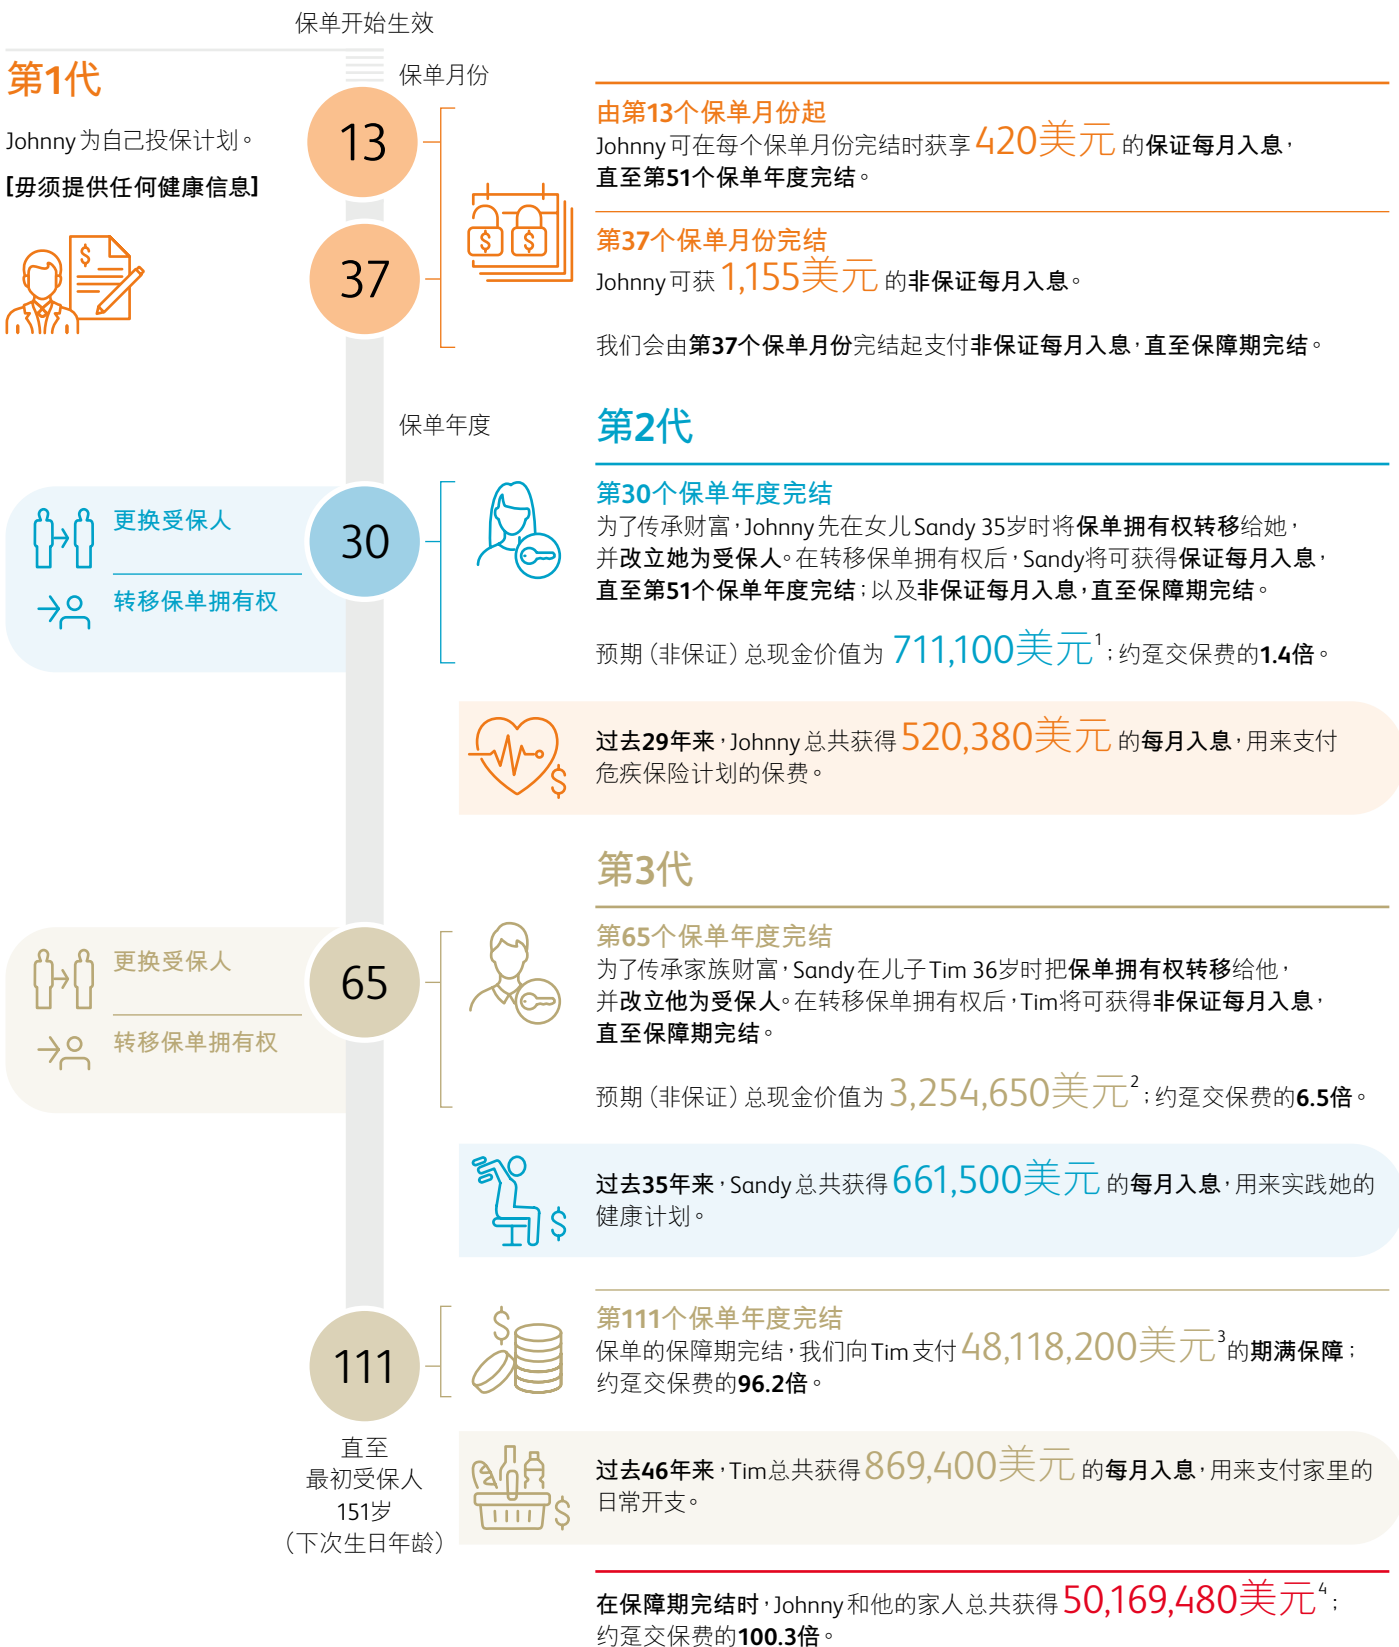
保单开始生效

第1代

Johnny为自己投保计划。

[毋须提供任何健康信息]

保单月份

13

37

由第13个保单月份起
Johnny可在每个保单月份完结时获享 420美元 的保证每月入息，直至第51个保单年度完结。

第37个保单月份完结
Johnny可获 1,155美元 的非保证每月入息。

我们会由第37个保单月份完结起支付非保证每月入息，直至保障期完结。

保单年度

第2代

更换受保人

转移保单拥有权

30

第30个保单年度完结
为了传承财富，Johnny先在女儿Sandy 35岁时将保单拥有权转移给她，并改立她为受保人。在转移保单拥有权后，Sandy将可获得保证每月入息，直至第51个保单年度完结；以及非保证每月入息，直至保障期完结。

预期（非保证）总现金价值为 711,100美元$^1$；约oken交保费的1.4倍。

过去29年来，Johnny总共获得 520,380美元 的每月入息，用来支付危疾保险计划的保费。

第3代

更换受保人

转移保单拥有权

65

第65个保单年度完结
为了传承家族财富，Sandy在儿子Tim 36岁时把保单拥有权转移给他，并改立他为受保人。在转移保单拥有权后，Tim将可获得非保证每月入息，直至保障期完结。

预期（非保证）总现金价值为 3,254,650美元$^2$；约oken交保费的6.5倍。

过去35年来，Sandy总共获得 661,500美元 的每月入息，用来实践她的健康计划。

111

直至
最初受保人
151岁
（下次生日年龄）

第111个保单年度完结
保单的保障期完结，我们向Tim支付 48,118,200美元$^3$的期满保障；约oken交保费的96.2倍。

过去46年来，Tim总共获得 869,400美元 的每月入息，用来支付家里的日常开支。

在保障期完结时，Johnny和他的家人总共获得 50,169,480美元$^4$；约oken交保费的100.3倍。